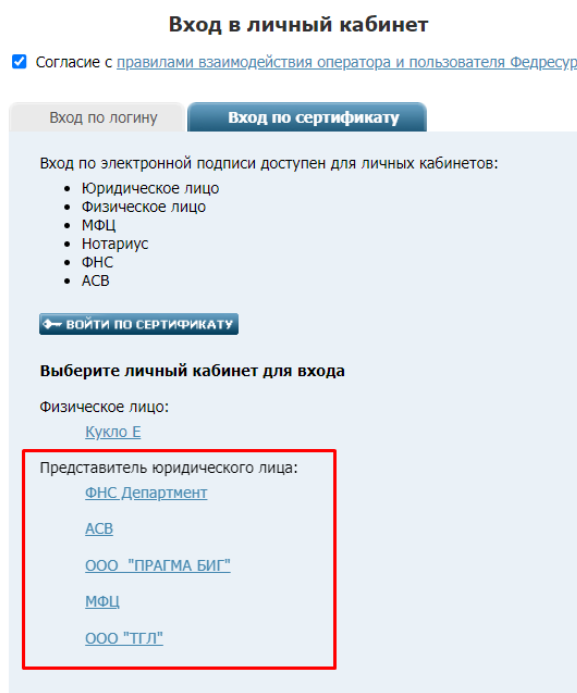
Вход в личный кабинет

Согласие с правилами взаимодействия оператора и пользователя Федресур

Вход по логину
Вход по сертификату

Вход по электронной подписи доступен для личных кабинетов:
- Юридическое лицо
- Физическое лицо
- МФЦ
- Нотариус
- ФНС
- АСВ

ВОЙТИ ПО СЕРТИФИКАТУ

Выберите личный кабинет для входа

Физическое лицо:
Кукло Е

Представитель юридического лица:
ФНС Департмент
АСВ
ООО "ПРАГМА БИГ"
МФЦ
ООО "ТГЛ"